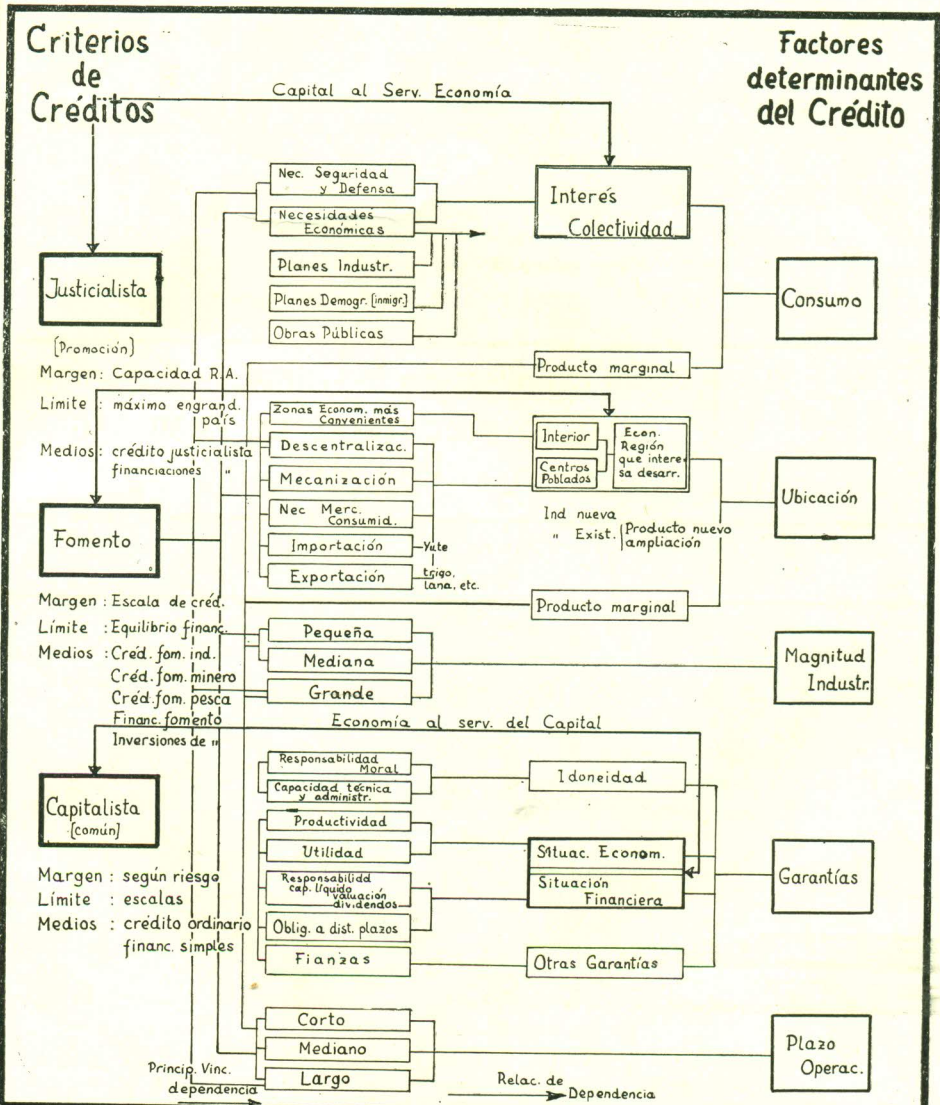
Criterios de Créditos

Factores determinantes del Crédito

Capital al Serv. Economía

Nec. Seguridad y Defensa

Necesidades Económicas

Planes Industr.

Planes Demogr. [inmigr.]

Obras Públicas

Interés Colectividad

Justicialista

Consumo

[Promoción]

Margen: Capacidad R.A.

Límite: máximo engrand. país

Medios: crédito justicialista financiaciones "

Producto marginal

Zonas Económ. más Convenientes

Descentralizac.

Mecanización

Nec Merc. Consumid.

Importación — Yute

Exportación — trigo, lana, etc.

Interior

Centros Poblados

Econ. Región que interesa desarr.

Ubicación

Fomento

Ind nueva
" Exist. | Producto nuevo ampliación

Margen: Escala de créd.

Límite: Equilibrio financ.

Medios: Créd. fom. ind.
Créd. fom. minero
Créd. fom. pesca
Financ. fomento
Inversiones de "

Producto marginal

Pequeña

Mediana

Grande

Magnitud Industr.

Economía al serv. del Capital

Responsabilidad Moral

Capacidad técnica y administr.

Idoneidad

Capitalista [común]

Productividad

Utilidad

Responsabilidd cap. líquido valuación dividendos

Oblig. a dist. plazos

Fianzas

Situac. Econom.

Situación Financiera

Otras Garantías

Garantías

Margen: según riesgo

Límite: escalas

Medios: crédito ordinario financ. simples

Corto

Mediano

Largo

Plazo Operac.

Princip. Vinc. dependencia

Relac. de Dependencia